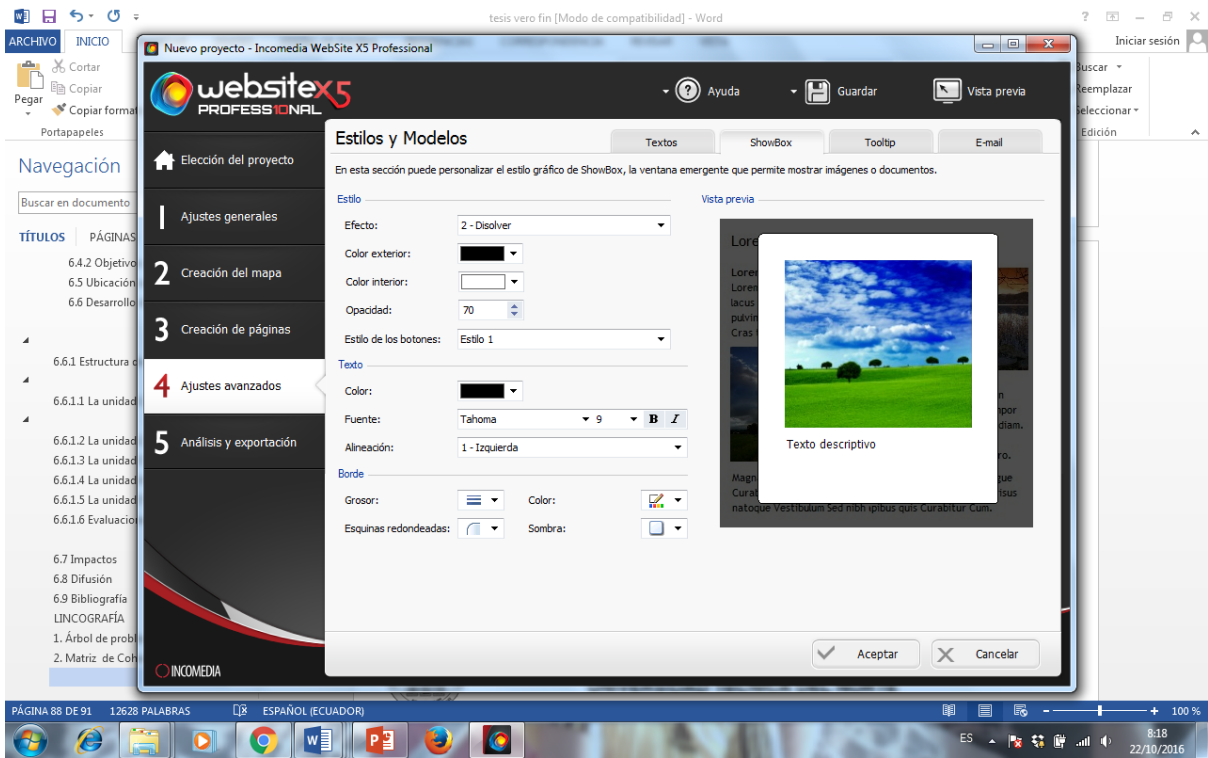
tesis vero fin [Modo de compatibilidad] - Word

ARCHIVO INICIO

Iniciar sesión

Cortar
Copiar
Pegar
Copiar format
Portapapeles

Buscar
Reemplazar
Seleccionar
Edición

Navegación

Buscar en documento

TÍTULOS PÁGINAS

6.4.2 Objetivo
6.5 Ubicación
6.6 Desarrollo
6.6.1 Estructura d
6.6.1.1 La unidad
6.6.1.2 La unidad
6.6.1.3 La unidad
6.6.1.4 La unidad
6.6.1.5 La unidad
6.6.1.6 Evaluacio
6.7 Impactos
6.8 Difusión
6.9 Bibliografía
LINCOGRAFÍA
1. Árbol de probl
2. Matriz de Coh

Nuevo proyecto - Incomedia WebSite X5 Professional

websiteX5 PROFESS10NAL

Ayuda
Guardar
Vista previa

Elección del proyecto
1 Ajustes generales
2 Creación del mapa
3 Creación de páginas
4 Ajustes avanzados
5 Análisis y exportación

INCOMEDIA

Estilos y Modelos

Textos | ShowBox | Tooltip | E-mail

En esta sección puede personalizar el estilo gráfico de ShowBox, la ventana emergente que permite mostrar imágenes o documentos.

Estilo
Efecto: 2 - Disolver
Color exterior:
Color interior:
Opacidad: 70
Estilo de los botones: Estilo 1

Texto
Color:
Fuente: Tahoma 9 B I
Alineación: 1 - Izquierda

Borde
Grosor:
Color:
Esquinas redondeadas:
Sombra:

Vista previa

Lore
Lorem
Loren
lacus
pulvin
Cras
Texto descriptivo
Magn
Curat
natoque Vestibulum Sed nibh ipibus quis Curabitur Cum.

Aceptar
Cancelar

PÁGINA 88 DE 91 12628 PALABRAS ESPAÑOL (ECUADOR) 100 %

ES 8:18 22/10/2016